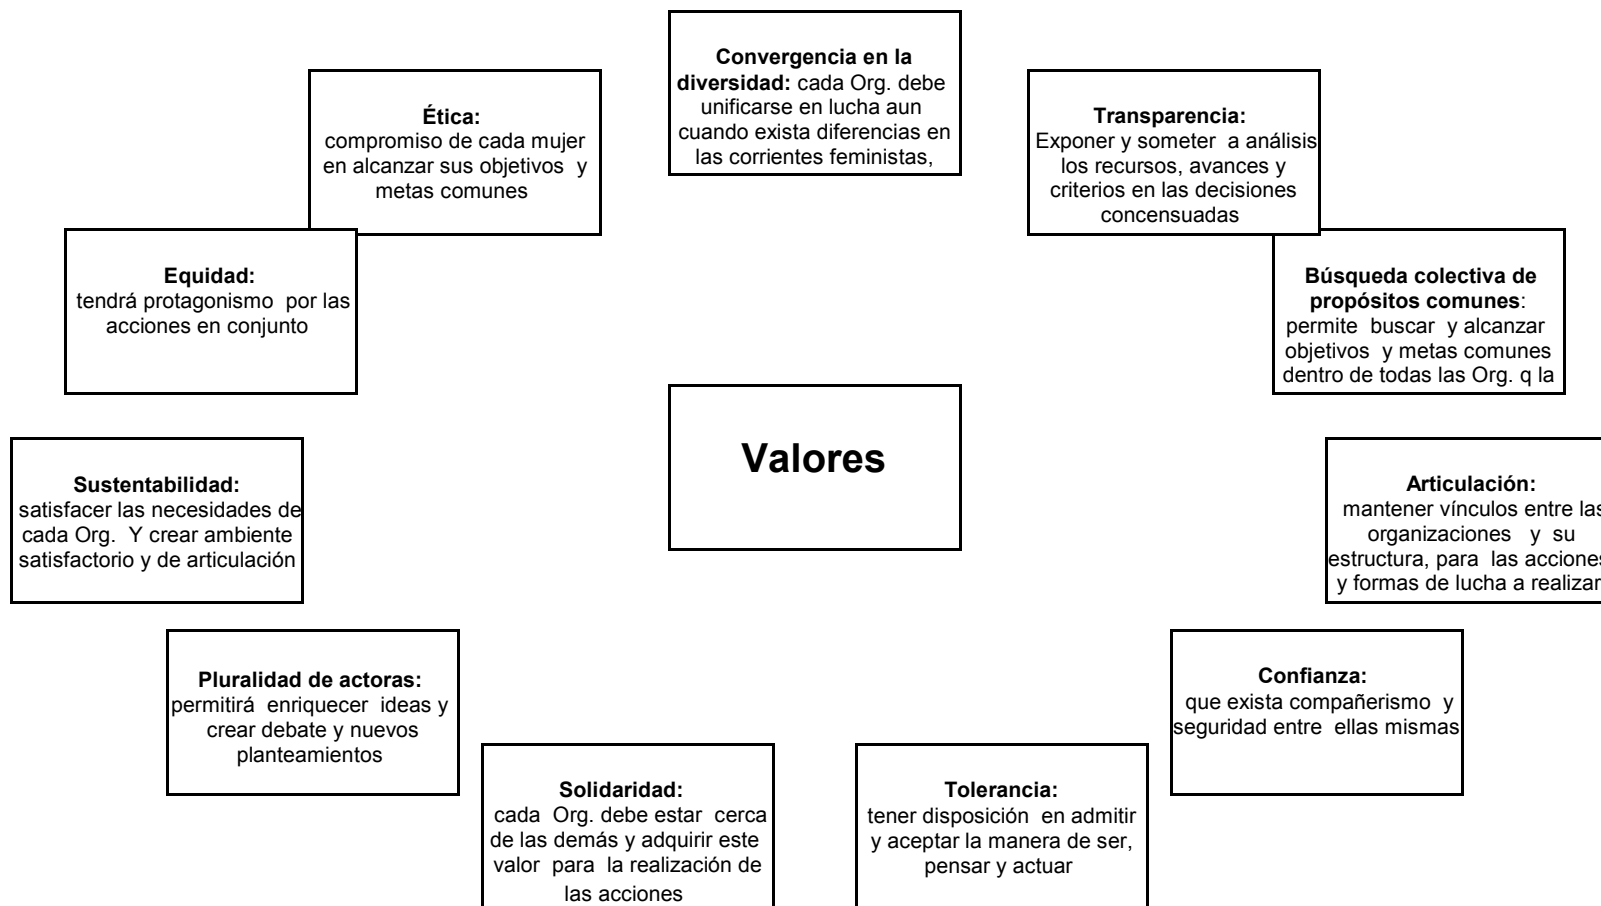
Convergencia en la diversidad: cada Org. debe unificarse en lucha aun cuando exista diferencias en las corrientes feministas,

Ética:
compromiso de cada mujer en alcanzar sus objetivos y metas comunes

Transparencia:
Exponer y someter a análisis los recursos, avances y criterios en las decisiones concensuadas

Equidad:
tendrá protagonismo por las acciones en conjunto

Búsqueda colectiva de propósitos comunes:
permite buscar y alcanzar objetivos y metas comunes dentro de todas las Org. q la

Valores

Sustentabilidad:
satisfacer las necesidades de cada Org. Y crear ambiente satisfactorio y de articulación

Articulación:
mantener vínculos entre las organizaciones y su estructura, para las acciones y formas de lucha a realizar

Pluralidad de actoras:
permitirá enriquecer ideas y crear debate y nuevos planteamientos

Confianza:
que exista compañerismo y seguridad entre ellas mismas

Solidaridad:
cada Org. debe estar cerca de las demás y adquirir este valor para la realización de las acciones

Tolerancia:
tener disposición en admitir y aceptar la manera de ser, pensar y actuar